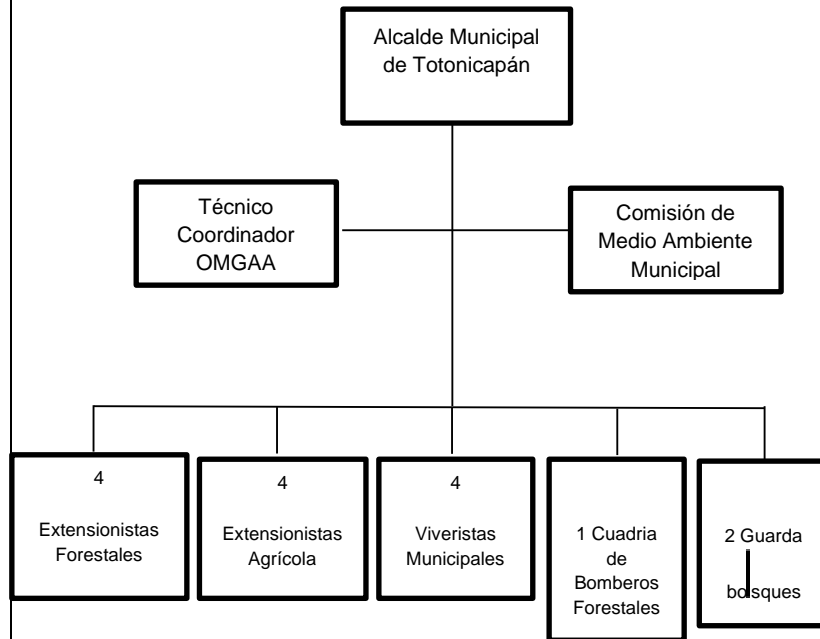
Alcalde Municipal de Totonicapán

Técnico Coordinador OMGAA

Comisión de Medio Ambiente Municipal

4

Extensionistas Forestales

4

Extensionistas Agrícola

4

Viveristas Municipales

1 Cuadria de Bomberos Forestales

2 Guarda bosques